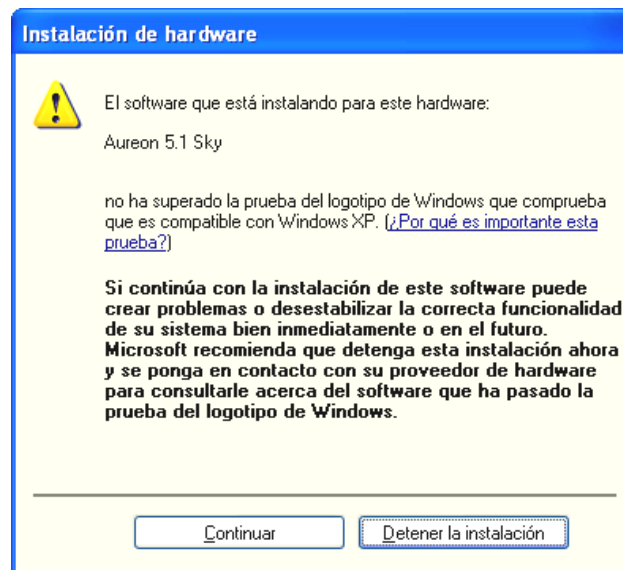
Instalación de hardware

El software que está instalando para este hardware:

Aureon 5.1 Sky

no ha superado la prueba del logotipo de Windows que comprueba que es compatible con Windows XP. (¿Por qué es importante esta prueba?)

Si continúa con la instalación de este software puede crear problemas o desestabilizar la correcta funcionalidad de su sistema bien inmediatamente o en el futuro. Microsoft recomienda que detenga esta instalación ahora y se ponga en contacto con su proveedor de hardware para consultarle acerca del software que ha pasado la prueba del logotipo de Windows.

Continuar

Detener la instalación